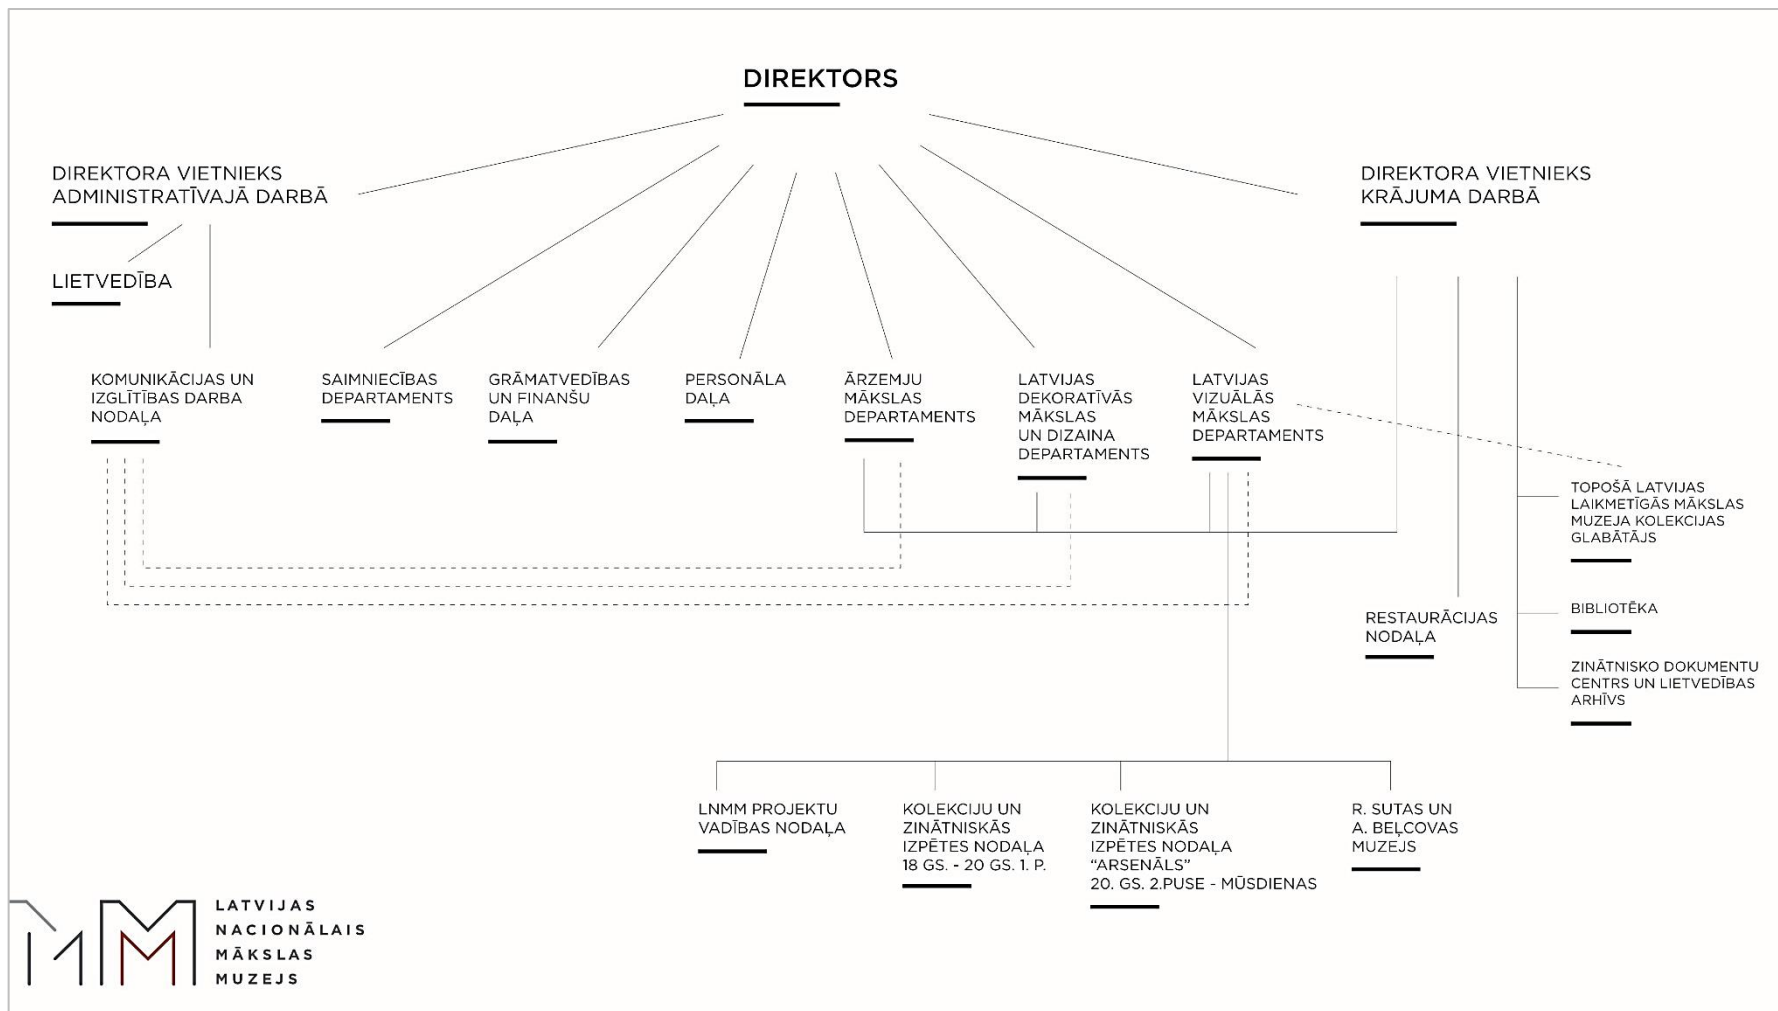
DIREKTORS

DIREKTORA VIETNIEKS ADMINISTRATĪVAJĀ DARBĀ

DIREKTORA VIETNIEKS KRĀJUMA DARBĀ

LIETVEDĪBA

KOMUNIKĀCIJAS UN IZGLĪTĪBAS DARBA NODAĻA

SAIMNIECĪBAS DEPARTAMENTS

GRĀMATVEDĪBAS UN FINANŠU DAĻA

PERSONĀLA DAĻA

ĀRZEMJU MĀKSLAS DEPARTAMENTS

LATVIJAS DEKORATĪVĀS MĀKSLAS UN DIZAINA DEPARTAMENTS

LATVIJAS VIZUĀLĀS MĀKSLAS DEPARTAMENTS

TOPOŠĀ LATVIJAS LAIKMETĪGĀS MĀKSLAS MUZEJA KOLEKCIJAS GLABĀTĀJS

RESTAURĀCIJAS NODAĻA

BIBLIOTĒKA

ZINĀTNISKO DOKUMENTU CENTRS UN LIETVEDĪBAS ARHĪVS

LNMM PROJEKTU VADĪBAS NODAĻA

KOLEKCIJU UN ZINĀTNISKĀS IZPĒTES NODAĻA 18 GS. - 20 GS. 1. P.

KOLEKCIJU UN ZINĀTNISKĀS IZPĒTES NODAĻA “ARSENĀLS” 20. GS. 2.PUSE - MŪSDIENAS

R. SUTAS UN A. BEĻCOVAS MUZEJS

LATVIJAS NACIONĀLAIS MĀKSLAS MUZEJS